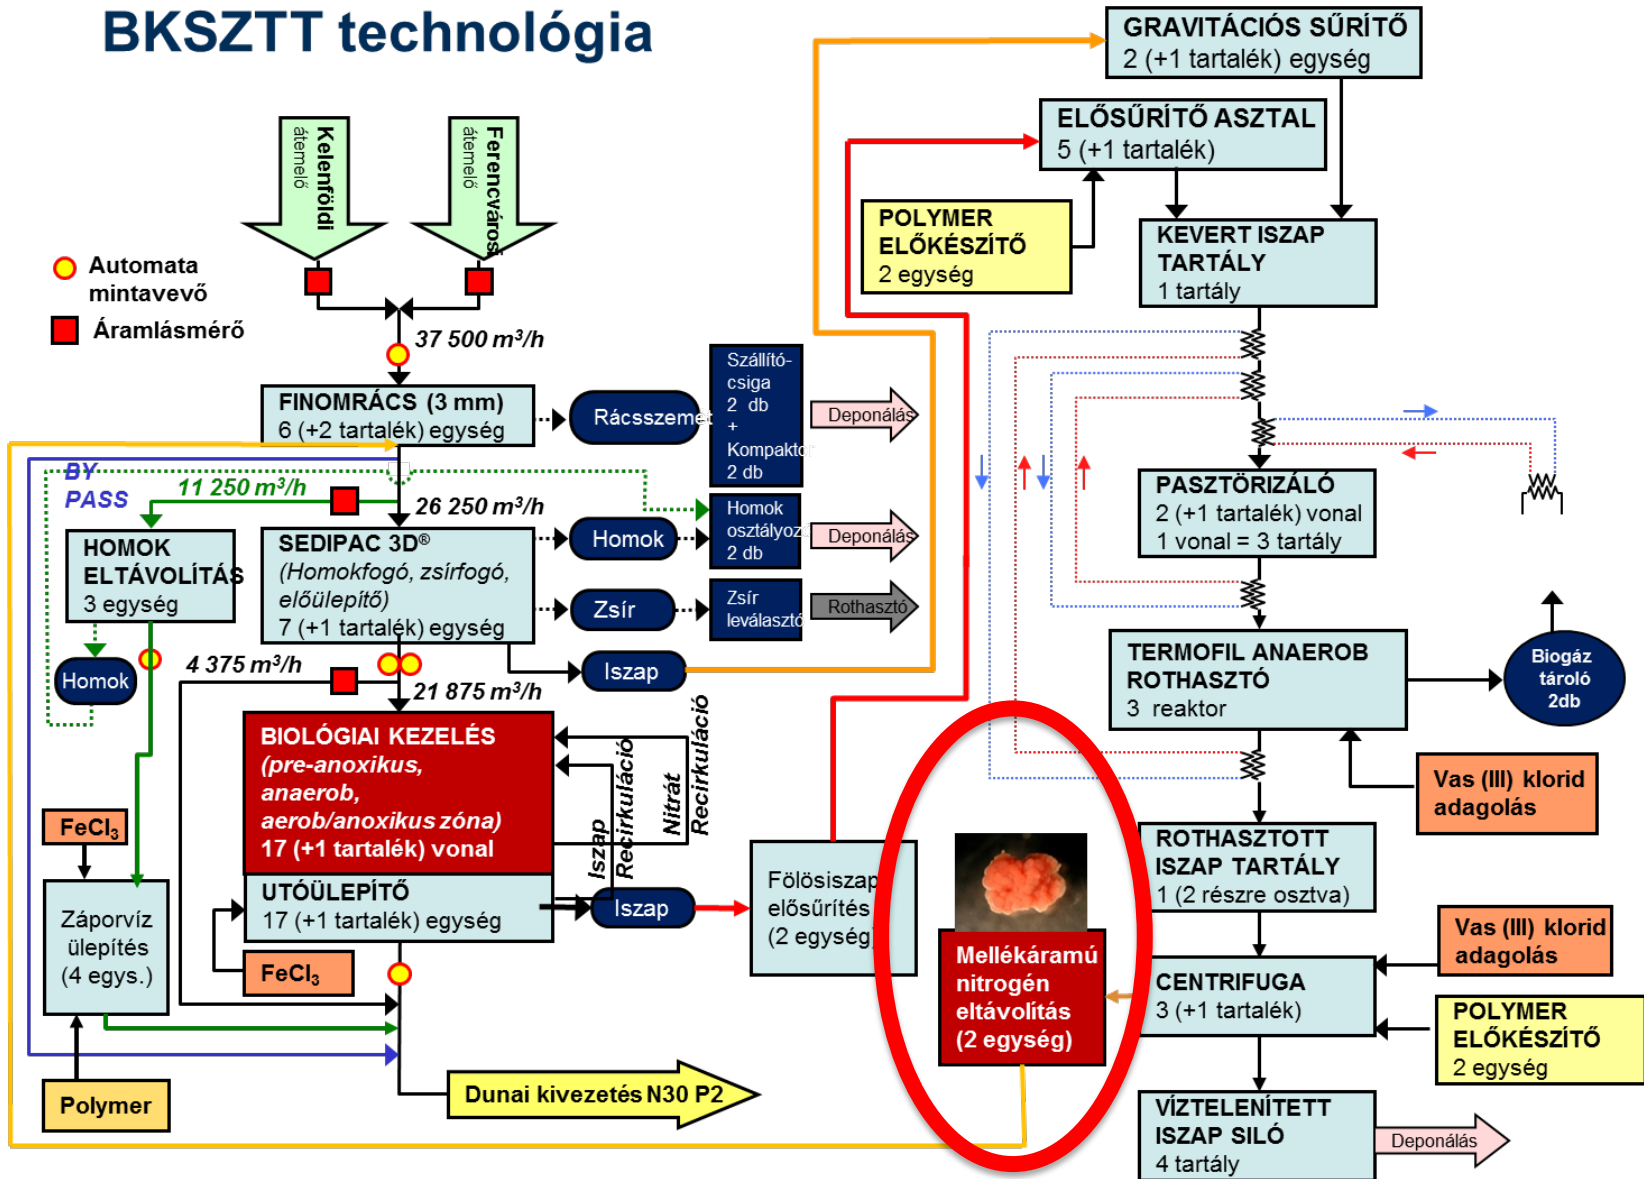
BKSZTT technológia

Kelenföldi átemelő

Ferencvárosi átemelő

Automata mintavevő

Áramlásmérő

37 500 m³/h

FINOMRÁCS (3 mm)
6 (+2 tartalék) egység

Rácsszemét

Szállító-csiga
2 db
+
Kompaktor
2 db

Deponálás

BY PASS

11 250 m³/h

26 250 m³/h

HOMOK ELTÁVOLÍTÁS
3 egység

SEDIPAC 3D®
(Homokfogó, zsírfogó, előülepítő)
7 (+1 tartalék) egység

Homok

Homok osztályozó
2 db

Deponálás

Zsír

Zsír leválasztó

Rothasztó

Homok

Iszap

4 375 m³/h

21 875 m³/h

BIOLÓGIAI KEZELÉS
(pre-anoxikus, anaerob, aerob/anoxikus zóna)
17 (+1 tartalék) vonal

Iszap Recirkuláció

Nitrát Recirkuláció

UTÓÜLEPÍTŐ
17 (+1 tartalék) egység

Iszap

FeCl₃

FeCl₃

Záporvíz ülepítés
(4 egys.)

Polymer

Dunai kivezetés N30 P2

Fölösiszap előűrítés
(2 egység)

Mellékáramú nitrogén eltávolítás
(2 egység)

GRAVITÁCIÓS SŰRÍTŐ
2 (+1 tartalék) egység

ELŐSŰRÍTŐ ASZTAL
5 (+1 tartalék)

POLYMER ELŐKÉSZÍTŐ
2 egység

KEVERT ISZAP TARTÁLY
1 tartály

PASZTÖRIZÁLÓ
2 (+1 tartalék) vonal
1 vonal = 3 tartály

TERMOFIL ANAEROB ROTHASZTÓ
3 reaktor

Biogáz tároló
2db

Vas (III) klorid adagolás

ROTHASZTOTT ISZAP TARTÁLY
1 (2 részre osztva)

Vas (III) klorid adagolás

CENTRIFUGA
3 (+1 tartalék)

POLYMER ELŐKÉSZÍTŐ
2 egység

VÍZTELENÍTETT ISZAP SILÓ
4 tartály

Deponálás